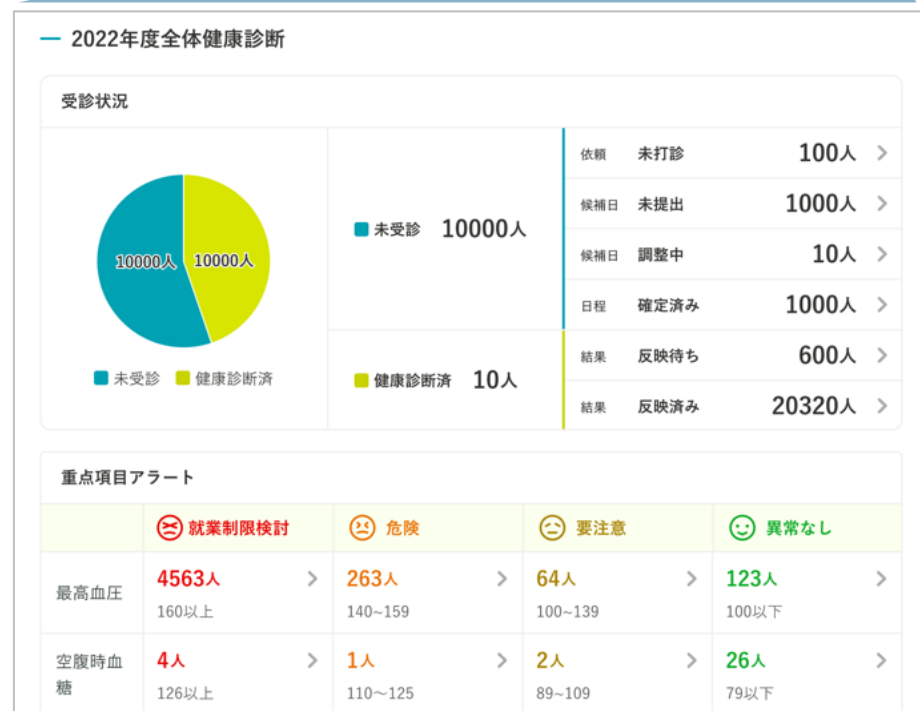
2022年度全体健康診断

受診状況

10000人 10000人

未受診 健康診断済

未受診 10000人

健康診断済 10人

| | | | |
|---|---|---|---|
| 依頼 | 未打診 | 100人 | > |
| 候補日 | 未提出 | 1000人 | > |
| 候補日 | 調整中 | 10人 | > |
| 日程 | 確定済み | 1000人 | > |
| 結果 | 反映待ち | 600人 | > |
| 結果 | 反映済み | 20320人 | > |

重点項目アラート

| | 就業制限検討 | 危険 | 要注意 | 異常なし |
|---|---|---|---|---|
| 最高血圧 | 4563人 > 160以上 | 263人 > 140~159 | 64人 > 100~139 | 123人 > 100以下 |
| 空腹時血糖 | 4人 > 126以上 | 1人 > 110~125 | 2人 > 89~109 | 26人 > 79以下 |